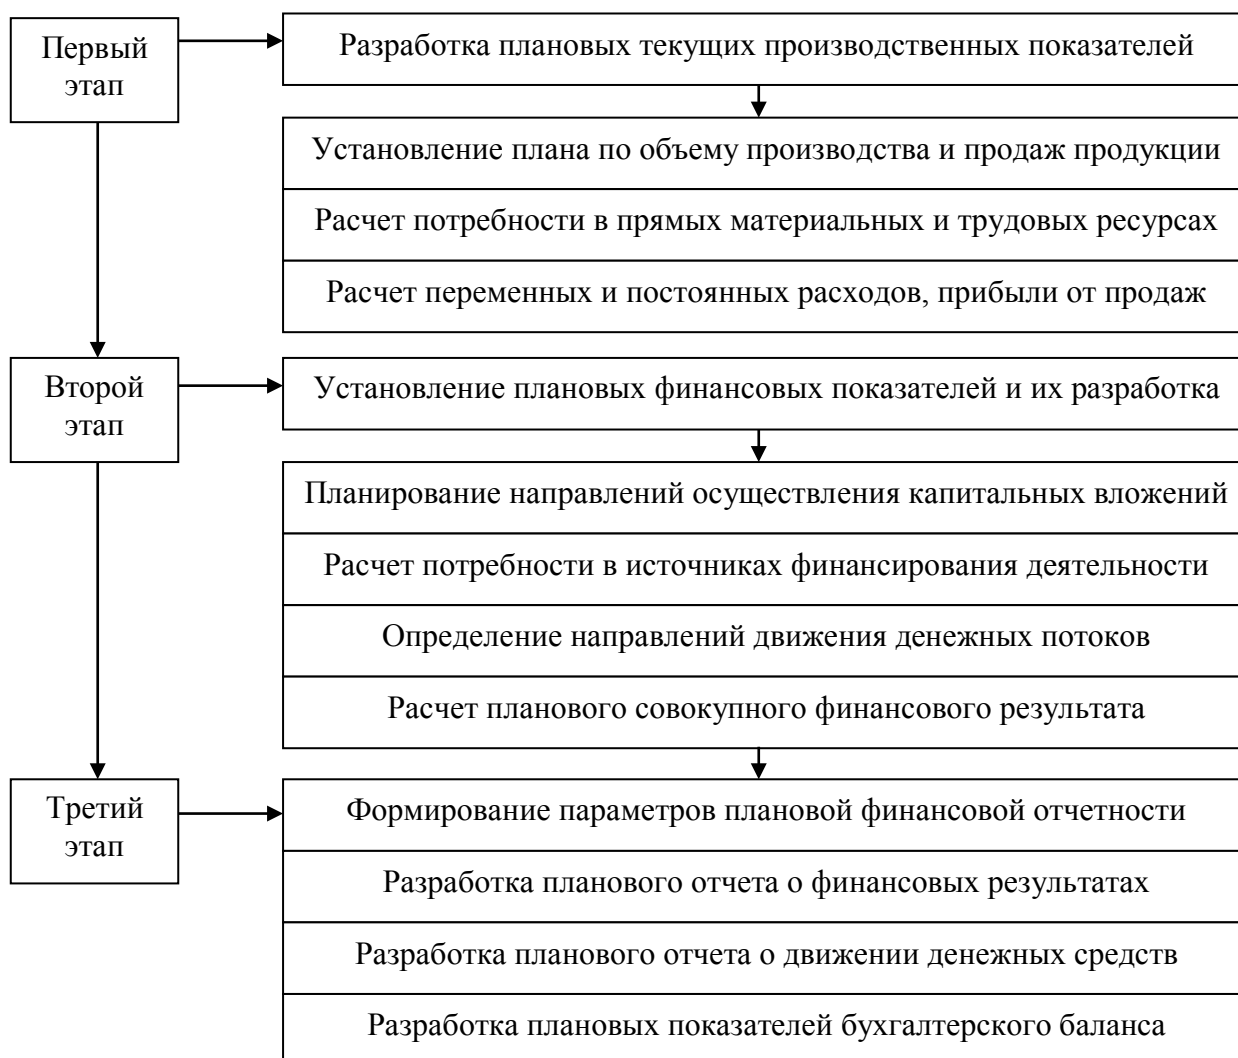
Первый этап

Разработка плановых текущих производственных показателей

Установление плана по объему производства и продаж продукции

Расчет потребности в прямых материальных и трудовых ресурсах

Расчет переменных и постоянных расходов, прибыли от продаж

Второй этап

Установление плановых финансовых показателей и их разработка

Планирование направлений осуществления капитальных вложений

Расчет потребности в источниках финансирования деятельности

Определение направлений движения денежных потоков

Расчет планового совокупного финансового результата

Третий этап

Формирование параметров плановой финансовой отчетности

Разработка планового отчета о финансовых результатах

Разработка планового отчета о движении денежных средств

Разработка плановых показателей бухгалтерского баланса